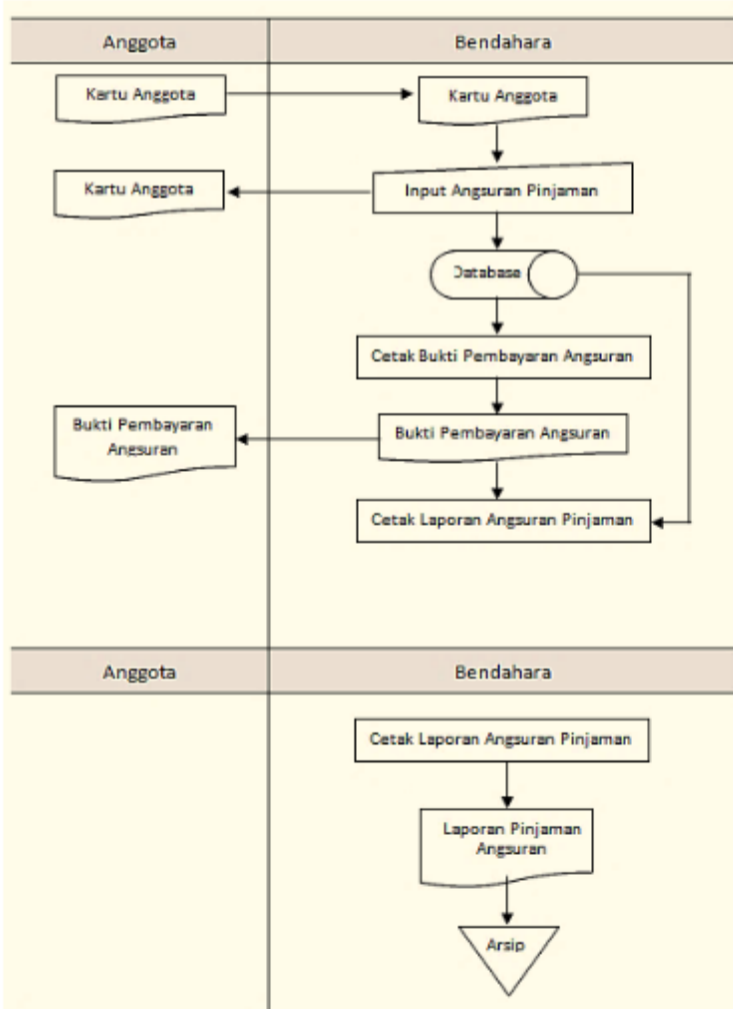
| Anggota | Bendahara |
|---|---|

Kartu Anggota

Kartu Anggota

Kartu Anggota

Input Angsuran Pinjaman

Database

Cetak Bukti Pembayaran Angsuran

Bukti Pembayaran Angsuran

Bukti Pembayaran Angsuran

Cetak Laporan Angsuran Pinjaman

| Anggota | Bendahara |
|---|---|

Cetak Laporan Angsuran Pinjaman

Laporan Pinjaman Angsuran

Arsip